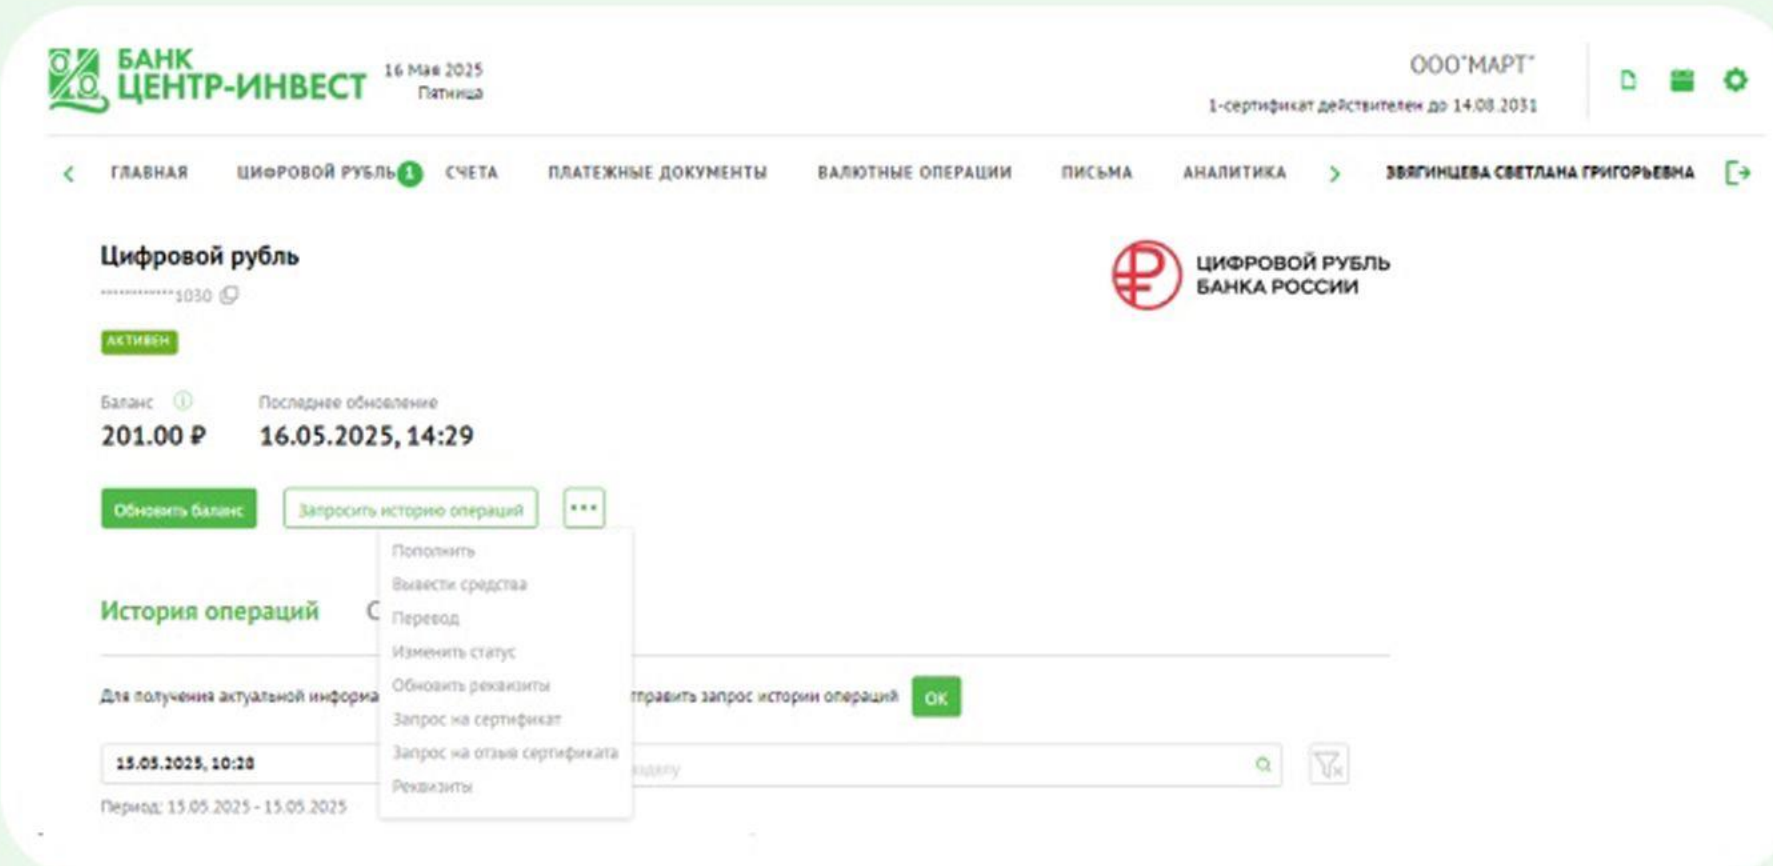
БАНК ЦЕНТР-ИНВЕСТ

16 Мая 2025
Пятница

ООО"МАРТ"
1-сертификат действителен до 14.08.2031

ГЛАВНАЯ ЦИФРОВОЙ РУБЛЬ 1 СЧЕТА ПЛАТЕЖНЫЕ ДОКУМЕНТЫ ВАЛЮТНЫЕ ОПЕРАЦИИ ПИСЬМА АНАЛИТИКА ЗВЯГИНЦЕВА СВЕТЛАНА ГРИГОРЬЕВНА

Цифровой рубль
••••••••••••1030

ЦИФРОВОЙ РУБЛЬ БАНКА РОССИИ

АКТИВЕН

Баланс
201.00 ₽

Последнее обновление
16.05.2025, 14:29

Обновить баланс
Запросить историю операций
•••

Пополнить
Вывести средства
Перевод
Изменить статус
Обновить реквизиты
Запрос на сертификат
Запрос на отзыв сертификата
Реквизиты

История операций С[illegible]

Для получения актуальной информа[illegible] отправить запрос истории операций OK

15.05.2025, 10:28
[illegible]одику

Период: 15.05.2025 - 15.05.2025